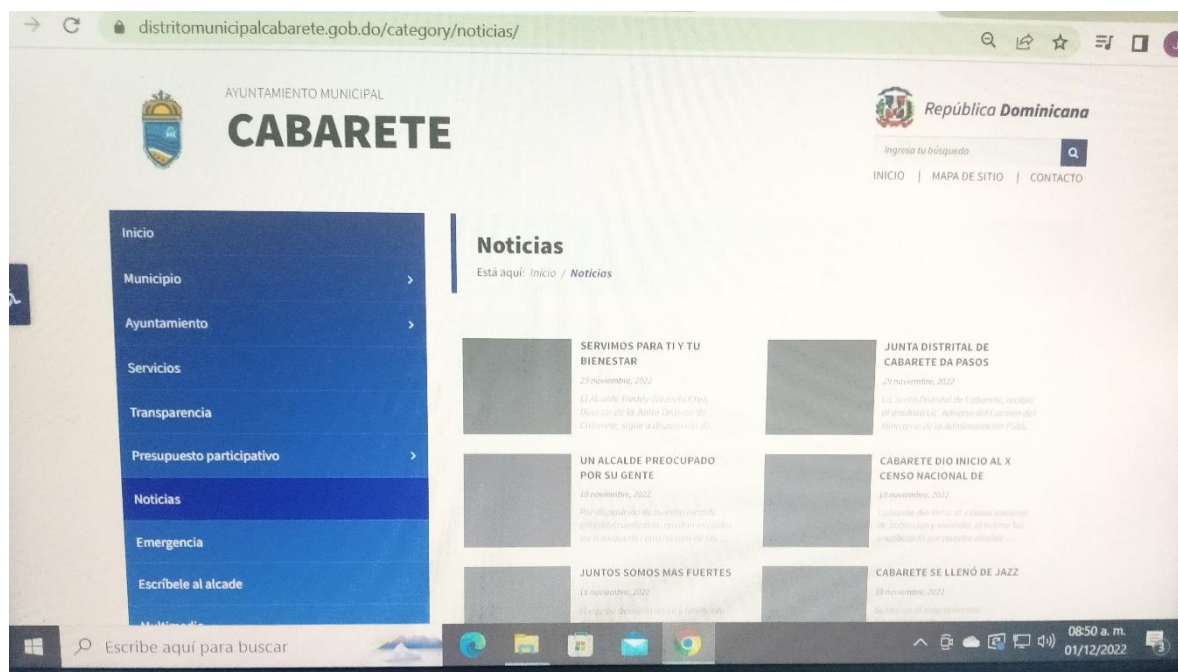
distritomunicipalcabarete.gob.do/category/noticias/

AYUNTAMIENTO MUNICIPAL
CABARETE

República Dominicana

Ingresa tu búsqueda

INICIO | MAPA DE SITIO | CONTACTO

Inicio
Municipio
Ayuntamiento
Servicios
Transparencia
Presupuesto participativo
Noticias
Emergencia
Escríbele al alcade
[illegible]

Noticias
Está aquí: Inicio / Noticias

SERVIMOS PARA TI Y TU BIENESTAR
29 noviembre, 2022
El Alcalde Freddy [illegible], Director de la Junta Distrital de Cabarete, sigue a disposición de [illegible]

JUNTA DISTRITAL DE CABARETE DA PASOS
29 noviembre, 2022
La Junta Distrital de Cabarete, recibió al enviado Lic. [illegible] del Carmen del Ministerio de la Administración Públi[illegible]

UN ALCALDE PREOCUPADO POR SU GENTE
18 noviembre, 2022
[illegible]

CABARETE DIO INICIO AL X CENSO NACIONAL DE
18 noviembre, 2022
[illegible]

JUNTOS SOMOS MAS FUERTES
13 noviembre, 2022
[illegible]

CABARETE SE LLENÓ DE JAZZ
13 noviembre, 2022
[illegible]

Escribe aquí para buscar

08:50 a. m.
01/12/2022